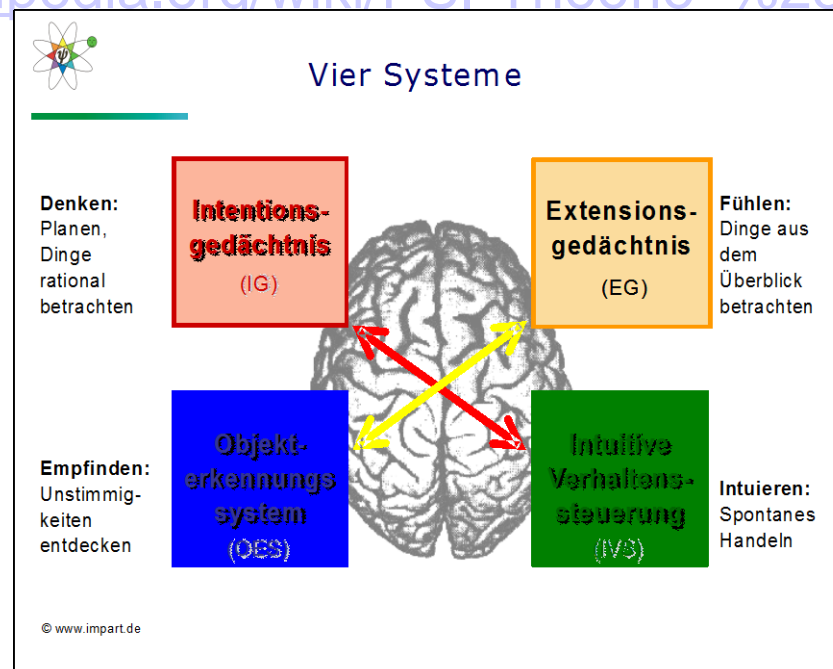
pedia.org/wiki/PSI-Theorie %2

Vier Systeme

Denken: Planen, Dinge rational betrachten

Intentions-gedächtnis (IG)

Extensions-gedächtnis (EG)

Fühlen: Dinge aus dem Überblick betrachten

Empfinden: Unstimmigkeiten entdecken

Objekt-erkennungs system (OES)

Intuitive Verhaltens-steuerung (IVS)

Intuieren: Spontanes Handeln

© www.impart.de